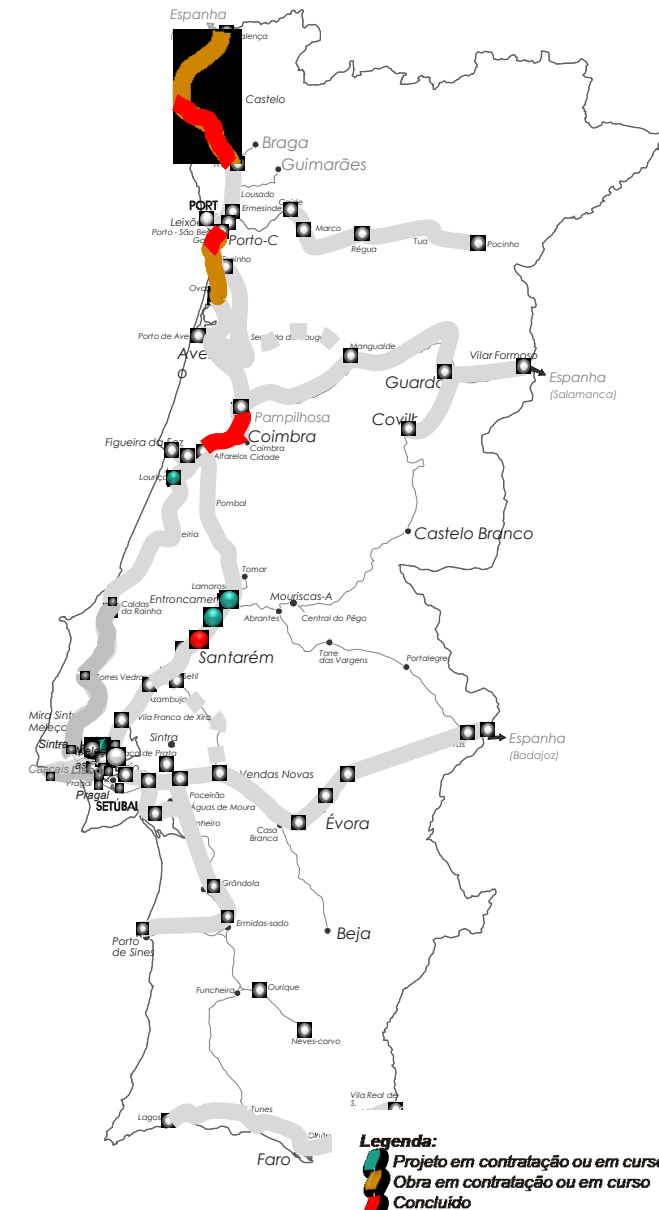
Espanha
Valença
Castelo
Braga
Guimarães
Lousado
PORT
Ermesinde
Caíde
Marco
Régua
Tua
Pocinho
Leixões
Porto - São Bento
Porto-C
Espinho
Ovar
Porto de Aveiro
Aveiro
Mangualde
Vilar Formoso
Espanha
(Salamanca)
Guarda
Pampilhosa
Coimbra
Covilhã
Figueira da Foz
Alfarelos
Coimbra Cidade
Lousã
Pombal
Castelo Branco
Leiria
Tomar
Lamarosa
Entroncamento
Mouriscas-A
Caldas da Rainha
Abrantes
Central do Pêgo
Santarém
Torre das Vargens
Portalegre
Torres Vedras
Setil
Azambuja
Vila Franca de Xira
Espanha
(Badajoz)
Mira Sintra
Meleças
Sintra
Sintra
Cascais
Pragal
Vendas Novas
SETÚBAL
Poceirão
Águas de Moura
Pinheiro
Casa Branca
Évora
Grândola
Ermidas-sado
Porto de Sines
Beja
Funcheira
Ourique
Neves-corvo
Vila Real de S.
Lagos
Tunes
Olhão
Faro
Legenda:
Projeto em contratação ou em curso
Obra em contratação ou em curso
Concluído